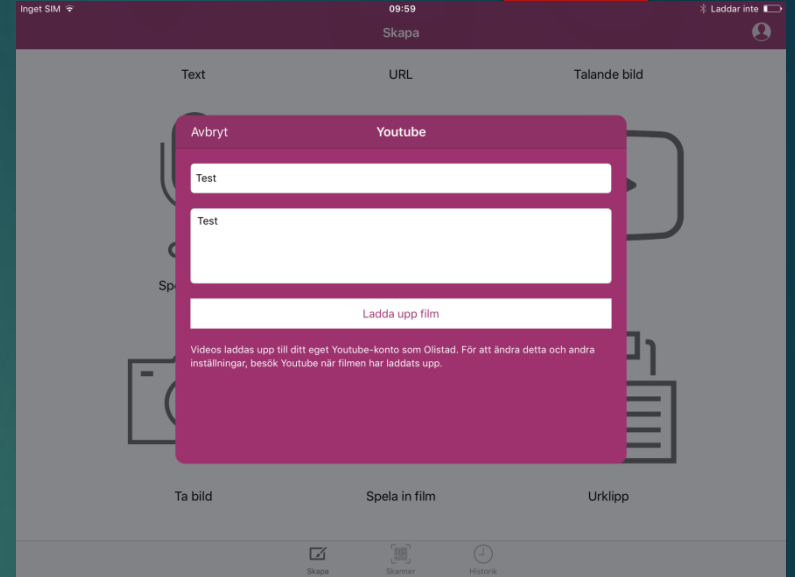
Inget SIM
09:59
Laddar inte
Skapa
Text
URL
Talande bild
Avbryt
Youtube
Test
Test
Ladda upp film
Videos laddas upp till ditt eget Youtube-konto som Olistad. För att ändra detta och andra inställningar, besök Youtube när filmen har laddats upp.
Sp
Ta bild
Spela in film
Urklipp
Skapa
Skanner
Historik